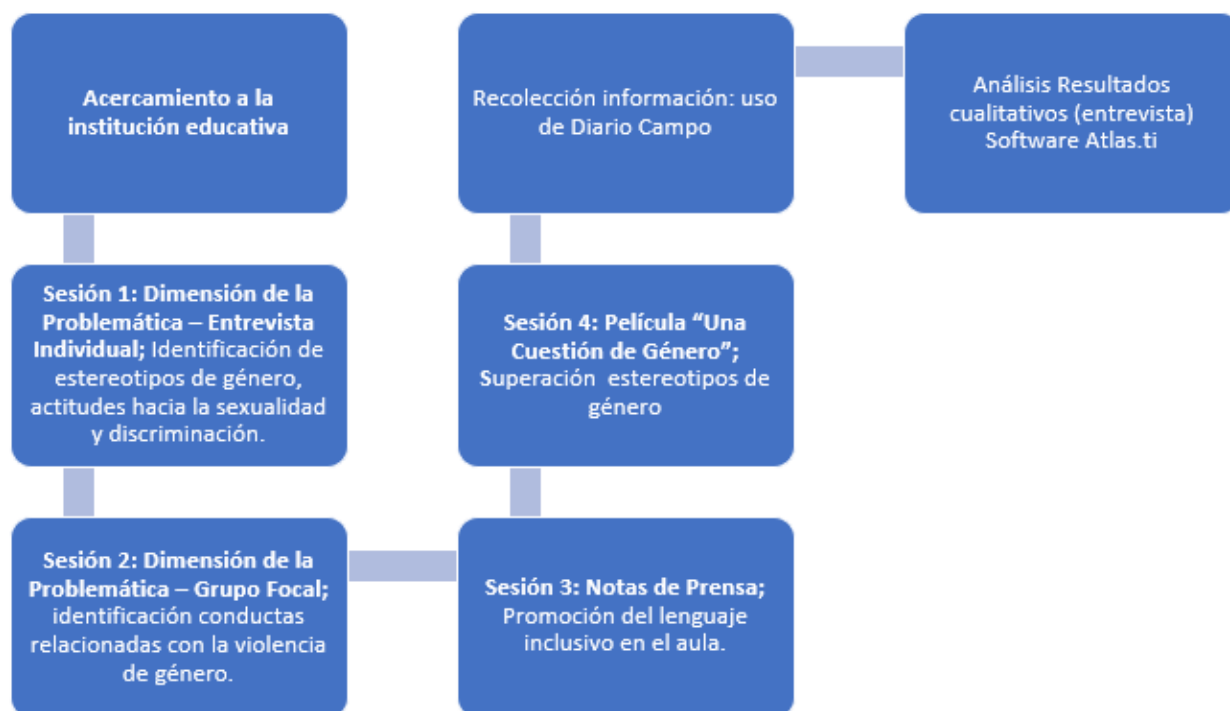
Acercamiento a la institución educativa

Sesión 1: Dimensión de la Problemática – Entrevista Individual; Identificación de estereotipos de género, actitudes hacia la sexualidad y discriminación.

Sesión 2: Dimensión de la Problemática – Grupo Focal; identificación conductas relacionadas con la violencia de género.

Sesión 3: Notas de Prensa; Promoción del lenguaje inclusivo en el aula.

Sesión 4: Película "Una Cuestión de Género"; Superación estereotipos de género

Recolección información: uso de Diario Campo

Análisis Resultados cualitativos (entrevista) Software Atlas.ti